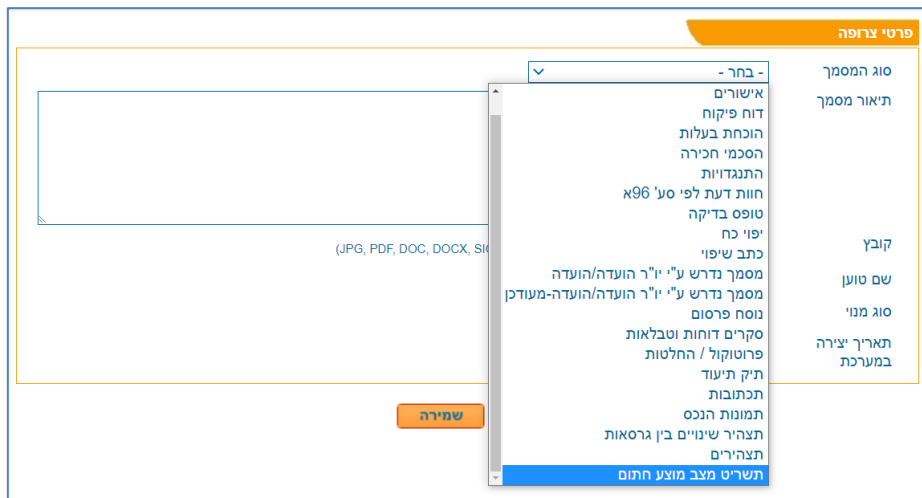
פרטי צרופה

סוג המסמך
- בחר -

תיאור מסמך

קובץ
(JPG, PDF, DOC, DOCX, SI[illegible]

שם טוען

סוג מנוי

תאריך יצירה במערכת

אישורים
דוח פיקוח
הוכחת בעלות
הסכמי חכירה
התנגדויות
חוות דעת לפי סע' 96א
טופס בדיקה
יפוי כח
כתב שיפוי
מסמך נדרש ע"י יו"ר הועדה/הועדה
מסמך נדרש ע"י יו"ר הועדה/הועדה-מעודכן
נוסח פרסום
סקרים דוחות וטבלאות
פרוטוקול / החלטות
תיק תיעוד
תכתובות
תמונות הנכס
תצהיר שינויים בין גרסאות
תצהירים
תשריט מצב מוצע חתום

שמירה